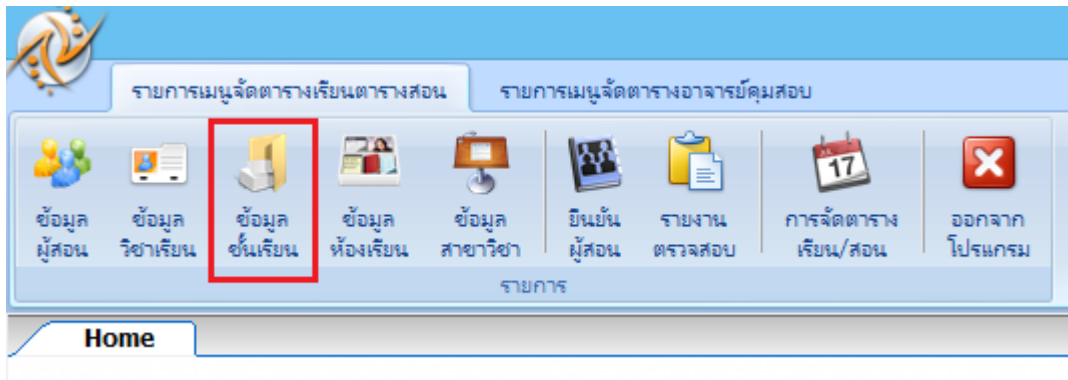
รายการเมนูจัดตารางเรียนตารางสอน
รายการเมนูจัดตารางอาจารย์คุมสอบ

ข้อมูล ผู้สอน
ข้อมูล วิชาเรียน
ข้อมูล ชั้นเรียน
ข้อมูล ห้องเรียน
ข้อมูล สาขาวิชา
ยืนยัน ผู้สอน
รายงาน ตรวจสอบ
17
การจัดตาราง เรียน/สอน
ออกจาก โปรแกรม

รายการ

Home